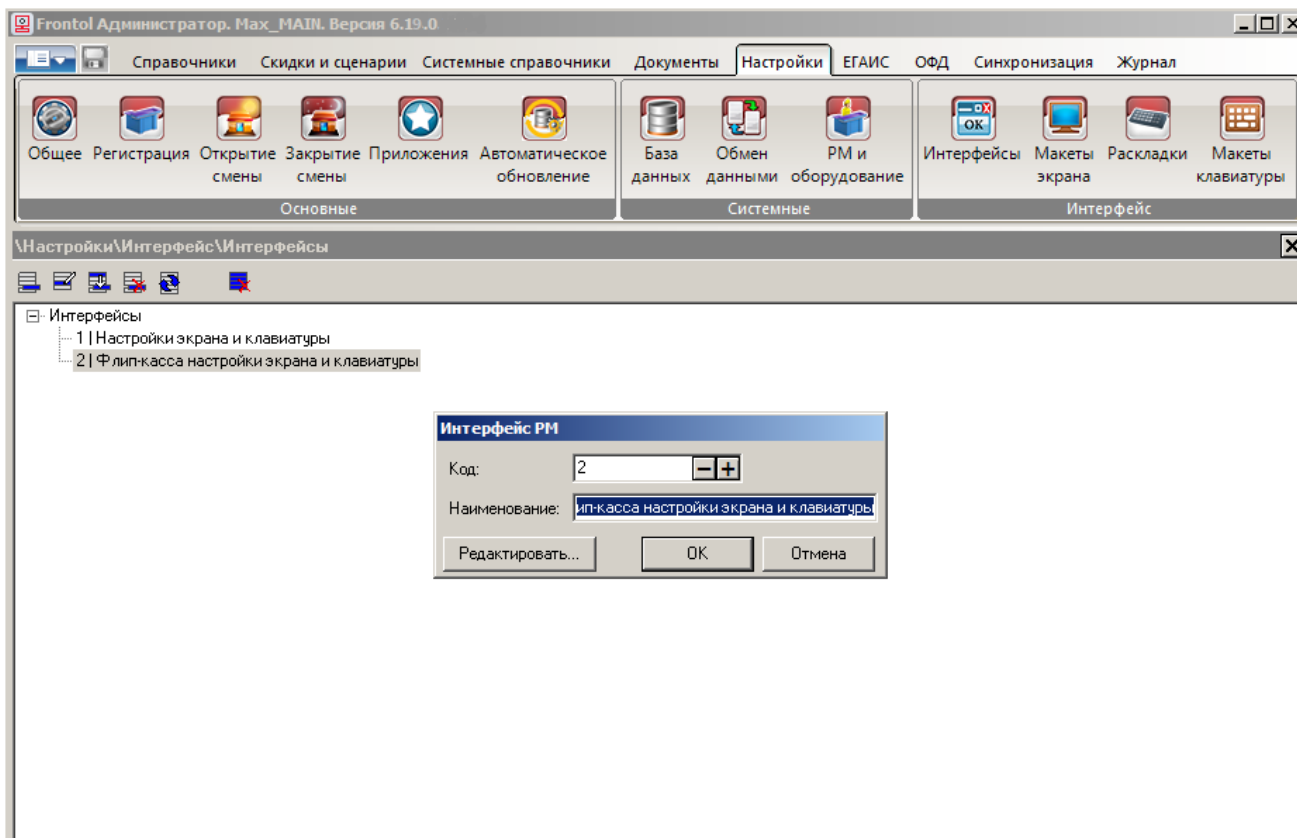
Frontol Администратор. Max_MAIN. Версия 6.19.0

Справочники Скидки и сценарии Системные справочники Документы Настройки ЕГАИС ОФД Синхронизация Журнал

Общее Регистрация Открытие смены Закрытие смены Приложения Автоматическое обновление
Основные

База данных Обмен данными РМ и оборудование
Системные

Интерфейсы Макеты экрана Раскладки Макеты клавиатуры
Интерфейс

\Настройки\Интерфейс\Интерфейсы

Интерфейсы
1 | Настройки экрана и клавиатуры
2 | Флип-касса настройки экрана и клавиатуры

Интерфейс РМ
Код: 2
Наименование: ип-касса настройки экрана и клавиатуры
Редактировать... ОК Отмена